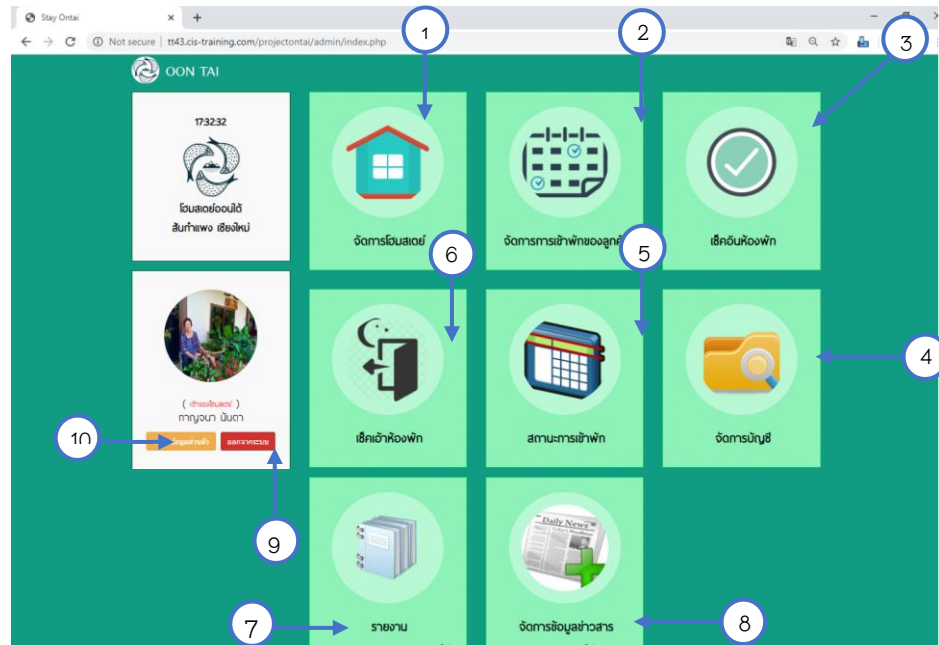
Stay Ontai
Not secure | tt43.cis-training.com/projectontai/admin/index.php

OON TAI

17:32:32
โฮมสเตย์ออนใต้
สันกำแพง เชียงใหม่

( เจ้าของโฮมสเตย์ )
กาญจนา นันตา
ข้อมูลส่วนตัว
ออกจากระบบ

จัดการโฮมสเตย์
จัดการการเข้าพักของลูกค้า
เช็คอินห้องพัก
เช็คเอ้าห้องพัก
สถานะการเข้าพัก
จัดการบัญชี
รายงาน
Daily News
จัดการข้อมูลข่าวสาร

1
2
3
4
5
6
7
8
9
10